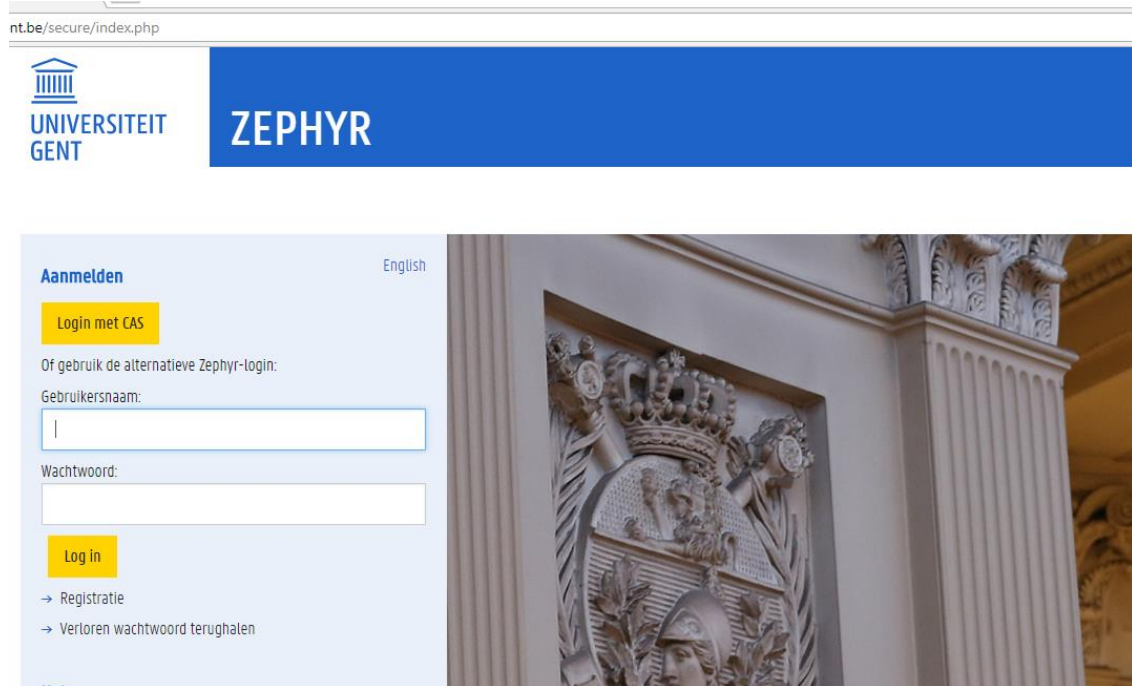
nt.be/secure/index.php

UNIVERSITEIT GENT

ZEPHYR

Aanmelden

English

Login met CAS

Of gebruik de alternatieve Zephyr-login:

Gebruikersnaam:

Wachtwoord:

Log in

→ Registratie

→ Verloren wachtwoord terughalen